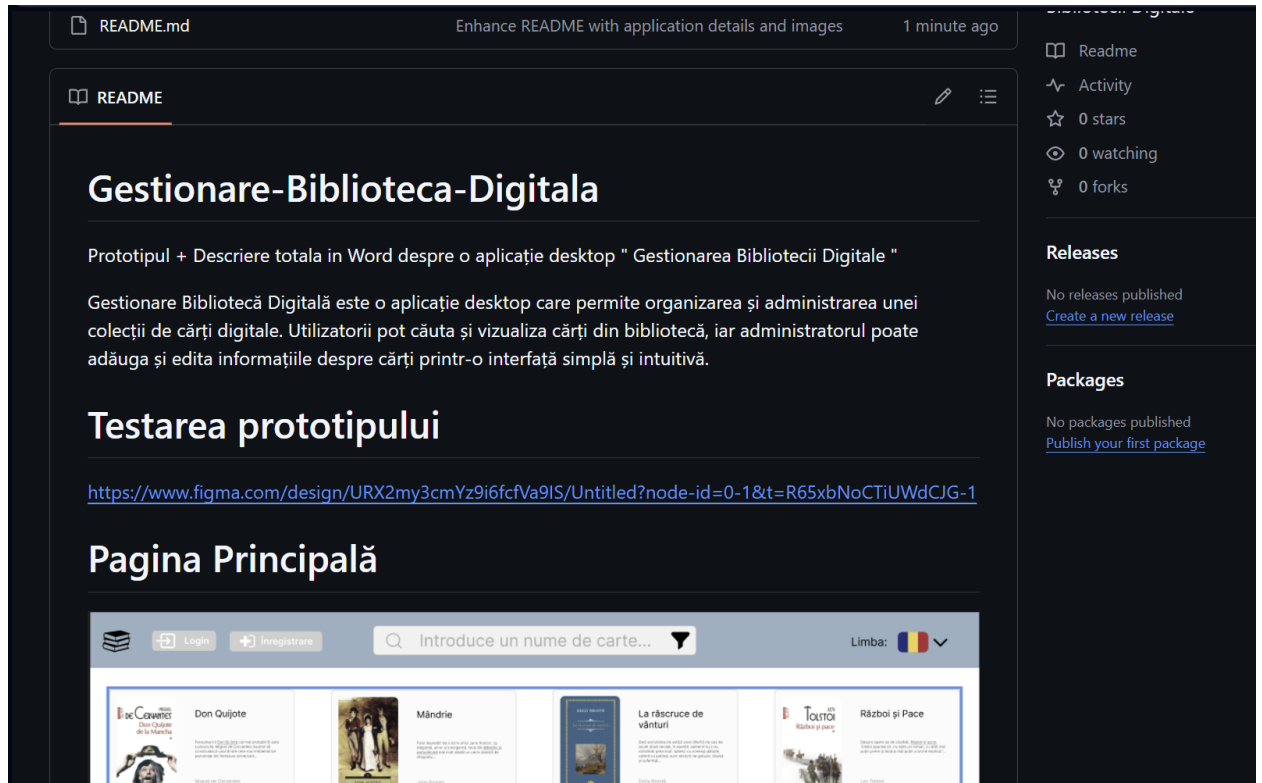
README.md Enhance README with application details and images 1 minute ago

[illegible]

README

Gestionare-Biblioteca-Digitala

Prototipul + Descriere totala in Word despre o aplicație desktop " Gestionarea Bibliotecii Digitale "

Gestionare Bibliotecă Digitală este o aplicație desktop care permite organizarea și administrarea unei colecții de cărți digitale. Utilizatorii pot căuta și vizualiza cărți din bibliotecă, iar administratorul poate adăuga și edita informațiile despre cărți printr-o interfață simplă și intuitivă.

Testarea prototipului

https://www.figma.com/design/URX2my3cmYz9i6fcfVa9IS/Untitled?node-id=0-1&t=R65xbNoCTiUWdCJG-1

Pagina Principală

Login Înregistrare Introduce un nume de carte... Limba:

Don Quijote

Mândrie

La răscruce de vânturi

Război și Pace

Readme
Activity
0 stars
0 watching
0 forks

Releases

No releases published
Create a new release

Packages

No packages published
Publish your first package